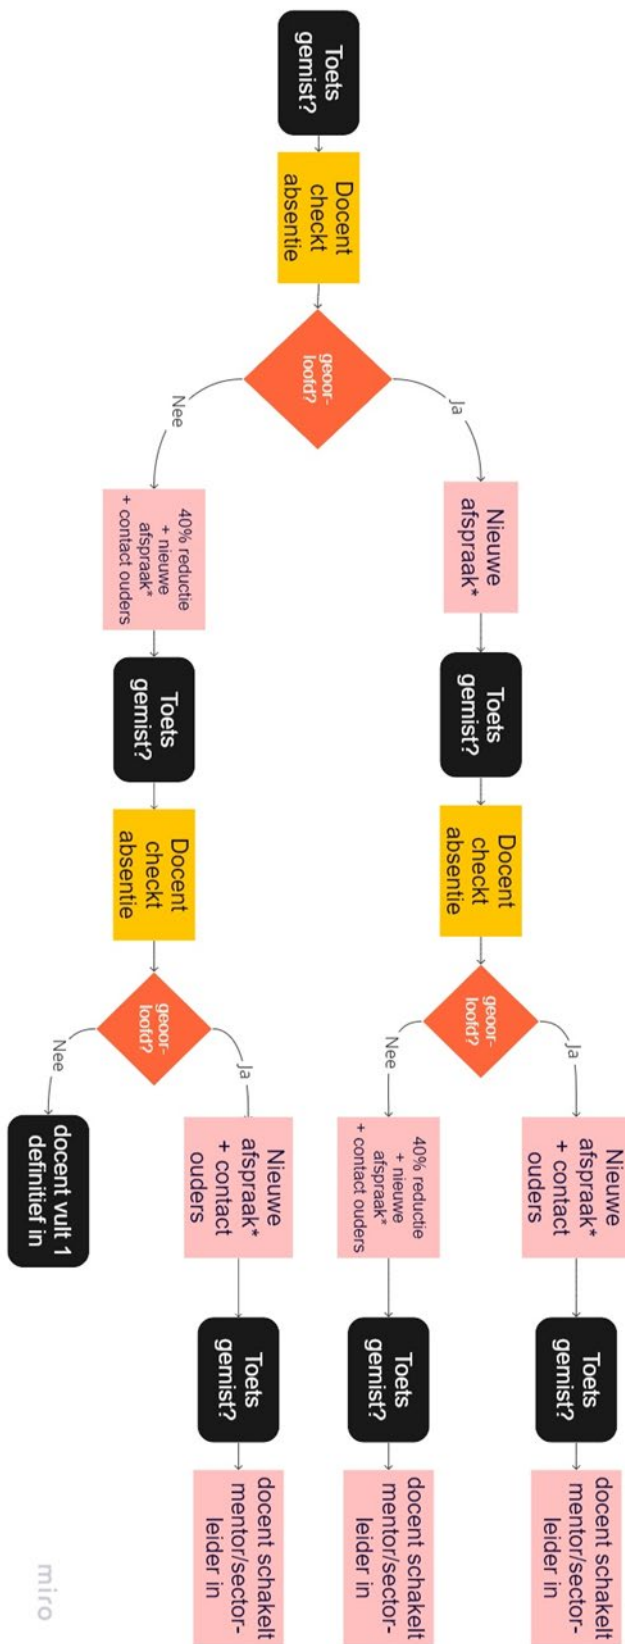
Toets gemist?

Docent checkt absentie

geoor-loofd?

Ja

Nee

Nieuwe afspraak*

Toets gemist?

Docent checkt absentie

geoor-loofd?

Ja

Nee

Nieuwe afspraak* + contact ouders

Toets gemist?

docent schakelt mentor/sector-leider in

40% reductie + nieuwe afspraak* + contact ouders

Toets gemist?

docent schakelt mentor/sector-leider in

40% reductie + nieuwe afspraak* + contact ouders

Toets gemist?

Docent checkt absentie

geoor-loofd?

Ja

Nee

Nieuwe afspraak* + contact ouders

Toets gemist?

docent schakelt mentor/sector-leider in

docent vult 1 definitief in

miro